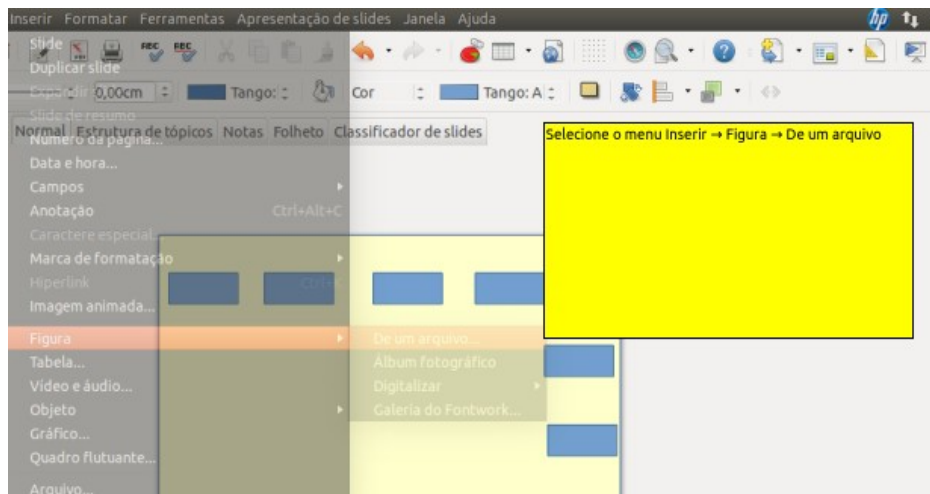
Inserir Formatar Ferramentas Apresentação de slides Janela Ajuda

Slide
Duplicar slide
Expandir slide
Slide de resumo
Número da página...
Data e hora...
Campos
Anotação Ctrl+Alt+C
Caractere especial...
Marca de formatação
Hiperlink Ctrl+K
Imagem animada...
Figura
Tabela...
Vídeo e áudio...
Objeto
Gráfico...
Quadro flutuante...
Arquivo...

0,00cm Tango: Cor Tango: A

Normal Estrutura de tópicos Notas Folheto Classificador de slides

De um arquivo...
Álbum fotográfico
Digitalizar
Galeria do Fontwork...

Selecione o menu Inserir → Figura → De um arquivo